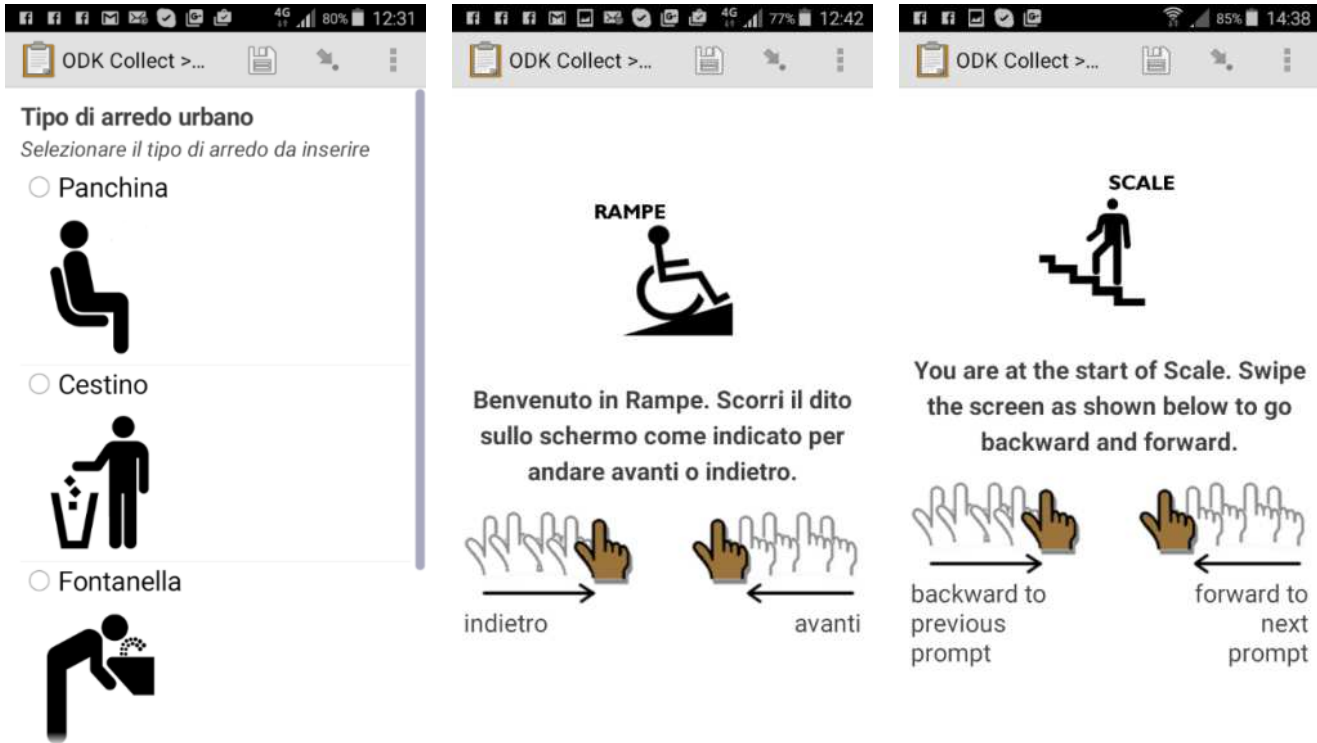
4G 80% 12:31

ODK Collect >...

Tipo di arredo urbano

Selezionare il tipo di arredo da inserire

○ Panchina

○ Cestino

○ Fontanella

4G 77% 12:42

ODK Collect >...

RAMPE

Benvenuto in Rampe. Scorri il dito sullo schermo come indicato per andare avanti o indietro.

indietro

avanti

85% 14:38

ODK Collect >...

SCALE

You are at the start of Scale. Swipe the screen as shown below to go backward and forward.

backward to previous prompt

forward to next prompt